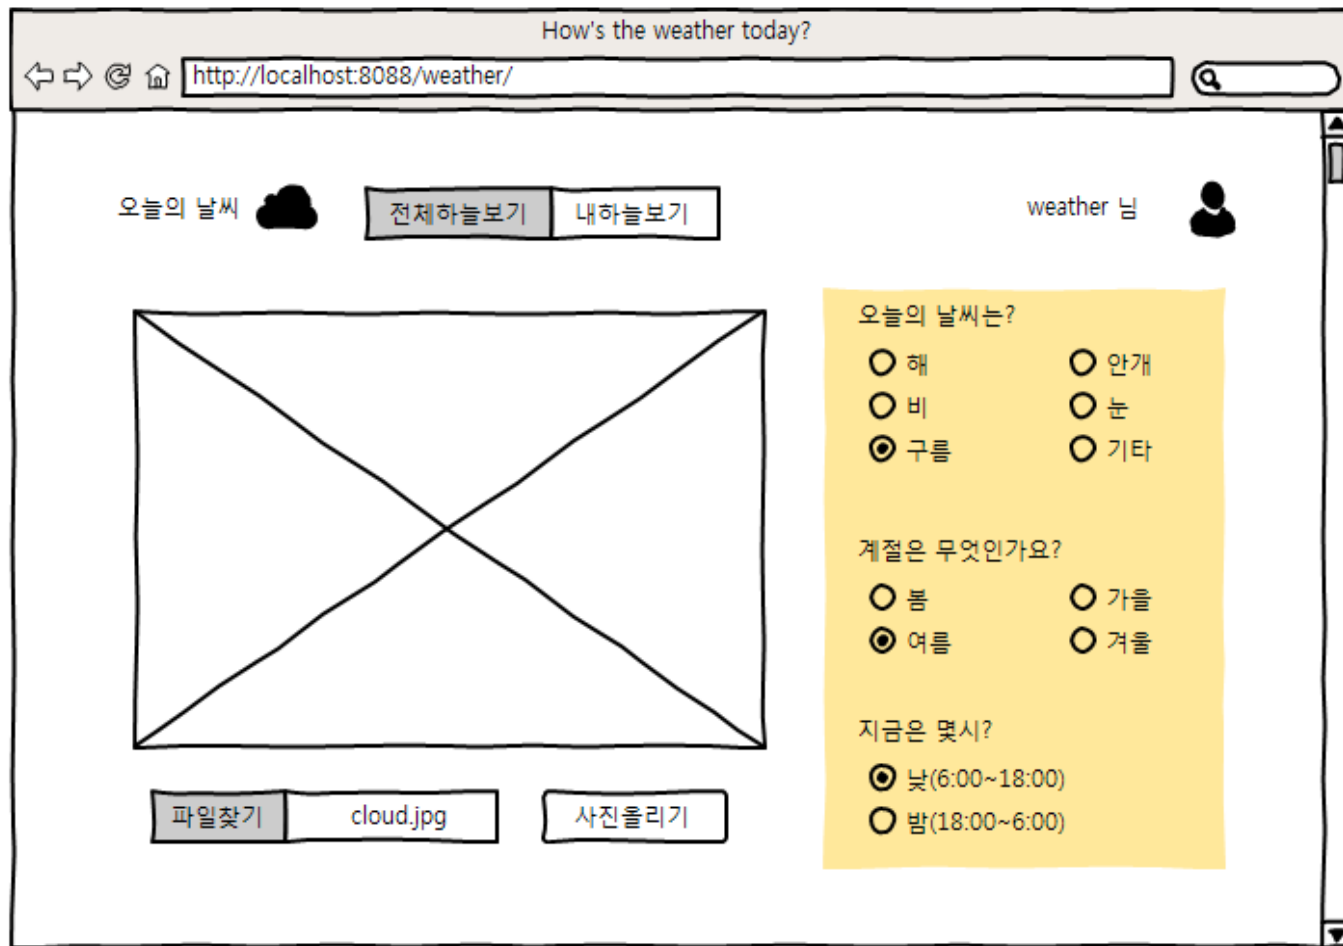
How's the weather today?

http://localhost:8088/weather/

오늘의 날씨

전체하늘보기 내하늘보기

weather 님

오늘의 날씨는?

해
안개
비
눈
구름
기타

계절은 무엇인가요?

봄
가을
여름
겨울

지금은 몇시?

낮(6:00~18:00)
밤(18:00~6:00)

파일찾기 cloud.jpg 사진올리기